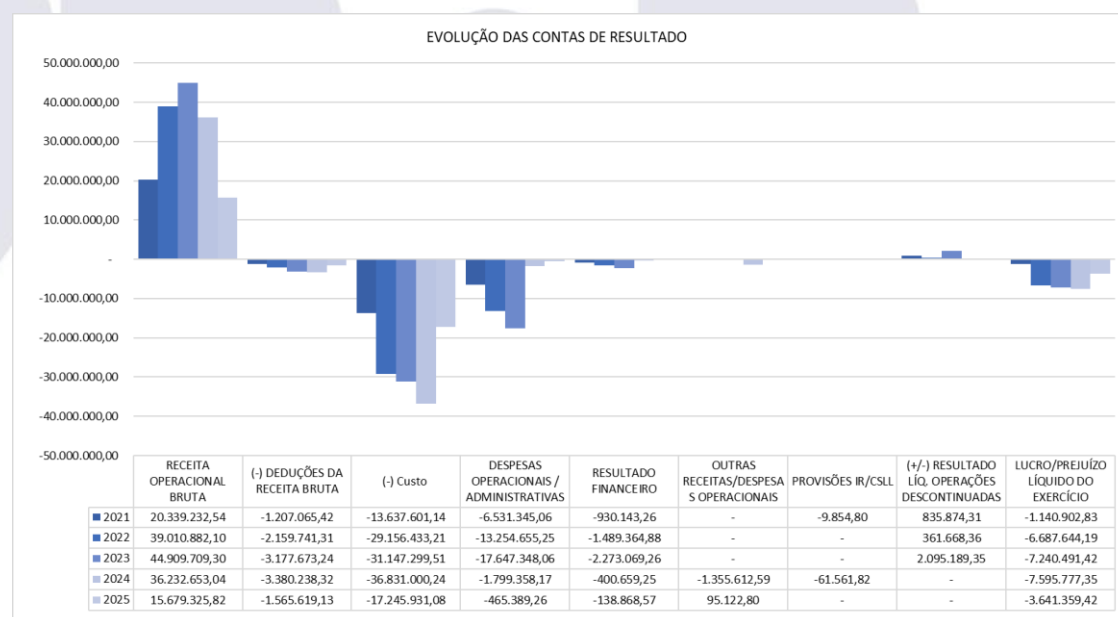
EVOLUÇÃO DAS CONTAS DE RESULTADO

50.000.000,00
40.000.000,00
30.000.000,00
20.000.000,00
10.000.000,00
-
-10.000.000,00
-20.000.000,00
-30.000.000,00
-40.000.000,00
-50.000.000,00

| | RECEITA OPERACIONAL BRUTA | (-) DEDUÇÕES DA RECEITA BRUTA | (-) Custo | DESPESAS OPERACIONAIS / ADMINISTRATIVAS | RESULTADO FINANCEIRO | OUTRAS RECEITAS/DESPESAS OPERACIONAIS | PROVISÕES IR/CSLL | (+/-) RESULTADO LÍQ. OPERAÇÕES DESCONTINUADAS | LUCRO/PREJUÍZO LÍQUIDO DO EXERCÍCIO |
|---|---|---|---|---|---|---|---|---|---|
| 2021 | 20.339.232,54 | -1.207.065,42 | -13.637.601,14 | -6.531.345,06 | -930.143,26 | - | -9.854,80 | 835.874,31 | -1.140.902,83 |
| 2022 | 39.010.882,10 | -2.159.741,31 | -29.156.433,21 | -13.254.655,25 | -1.489.364,88 | - | - | 361.668,36 | -6.687.644,19 |
| 2023 | 44.909.709,30 | -3.177.673,24 | -31.147.299,51 | -17.647.348,06 | -2.273.069,26 | - | - | 2.095.189,35 | -7.240.491,42 |
| 2024 | 36.232.653,04 | -3.380.238,32 | -36.831.000,24 | -1.799.358,17 | -400.659,25 | -1.355.612,59 | -61.561,82 | - | -7.595.777,35 |
| 2025 | 15.679.325,82 | -1.565.619,13 | -17.245.931,08 | -465.389,26 | -138.868,57 | 95.122,80 | - | - | -3.641.359,42 |